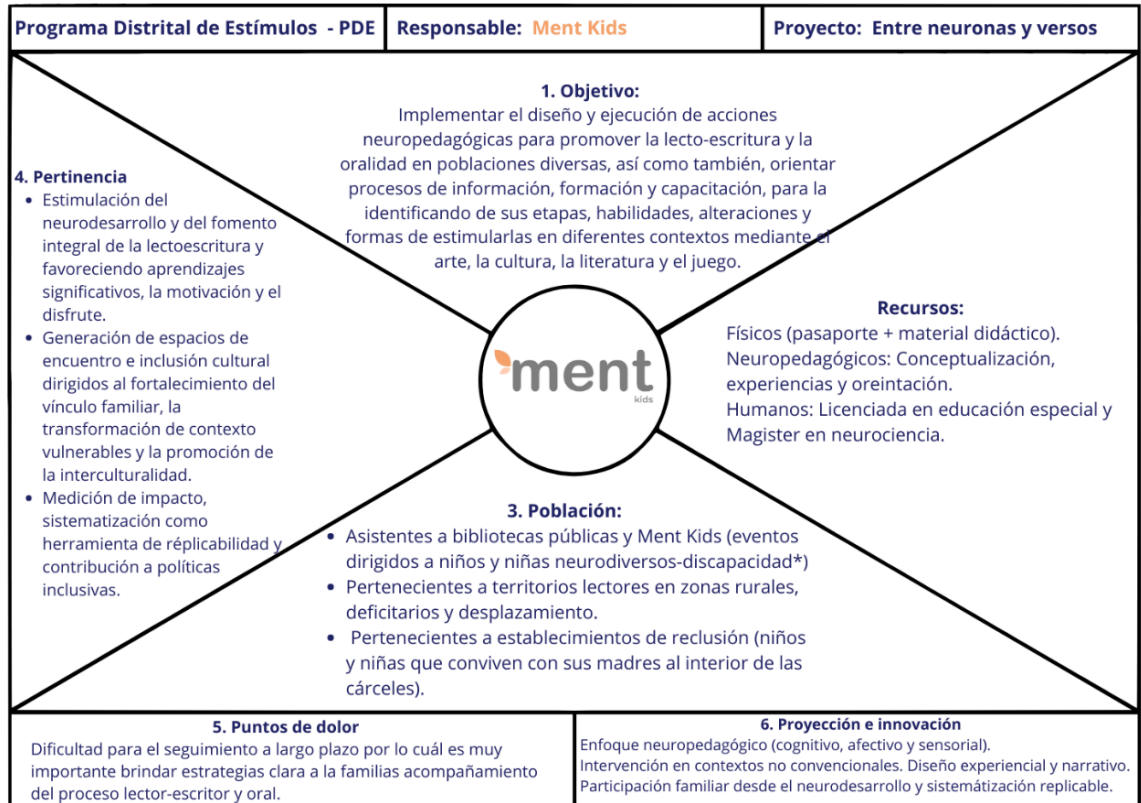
| Programa Distrital de Estímulos - PDE | Responsable: Ment Kids | Proyecto: Entre neuronas y versos |
|---|---|---|

1. Objetivo:
Implementar el diseño y ejecución de acciones neuropedagógicas para promover la lecto-escritura y la oralidad en poblaciones diversas, así como también, orientar procesos de información, formación y capacitación, para la identificando de sus etapas, habilidades, alteraciones y formas de estimularlas en diferentes contextos mediante el arte, la cultura, la literatura y el juego.

4. Pertinencia
- Estimulación del neurodesarrollo y del fomento integral de la lectoescritura y favoreciendo aprendizajes significativos, la motivación y el disfrute.
- Generación de espacios de encuentro e inclusión cultural dirigidos al fortalecimiento del vínculo familiar, la transformación de contexto vulnerables y la promoción de la interculturalidad.
- Medición de impacto, sistematización como herramienta de réplicabilidad y contribución a políticas inclusivas.

ment
kids

Recursos:
Físicos (pasaporte + material didáctico).
Neuropedagógicos: Conceptualización, experiencias y oreintación.
Humanos: Licenciada en educación especial y Magister en neurociencia.

3. Población:
- Asistentes a bibliotecas públicas y Ment Kids (eventos dirigidos a niños y niñas neurodiversos-discapacidad*)
- Pertenecientes a territorios lectores en zonas rurales, deficitarios y desplazamiento.
- Pertenecientes a establecimientos de reclusión (niños y niñas que conviven con sus madres al interior de las cárceles).

5. Puntos de dolor
Dificultad para el seguimiento a largo plazo por lo cuál es muy importante brindar estrategias clara a la familias acompañamiento del proceso lector-escritor y oral.

6. Proyección e innovación
Enfoque neuropedagógico (cognitivo, afectivo y sensorial).
Intervención en contextos no convencionales. Diseño experiencial y narrativo.
Participación familiar desde el neurodesarrollo y sistemátización replicable.